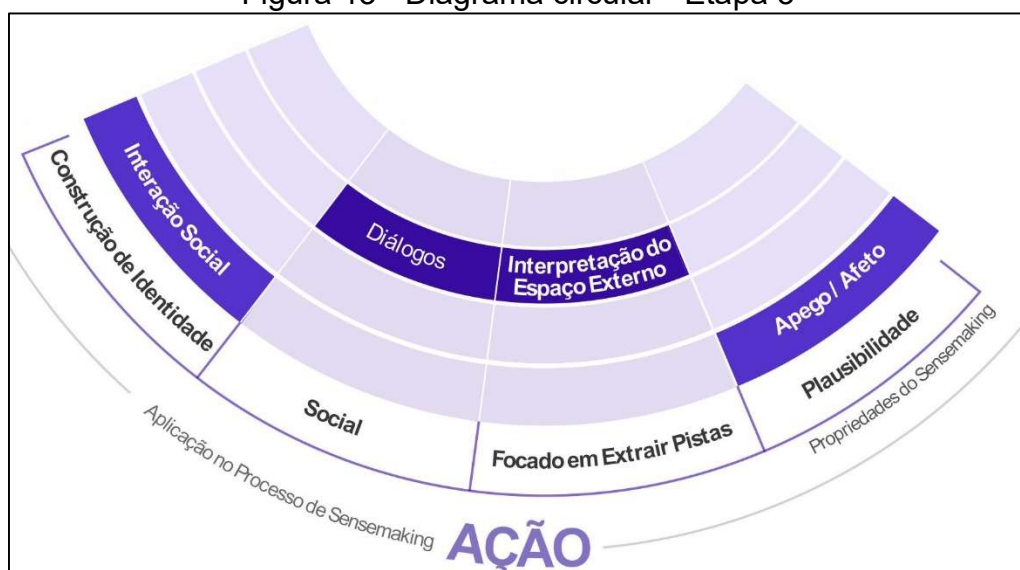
Figura 13 – Diagrama circular – Etapa 3

Construção de Identidade

Interação Social

Diálogos

Interpretação do Espaço Externo

Apego / Afeto

Plausibilidade

Social

Focado em Extrair Pistas

Propriedades do Sensemaking

Aplicação no Processo de Sensemaking

AÇÃO